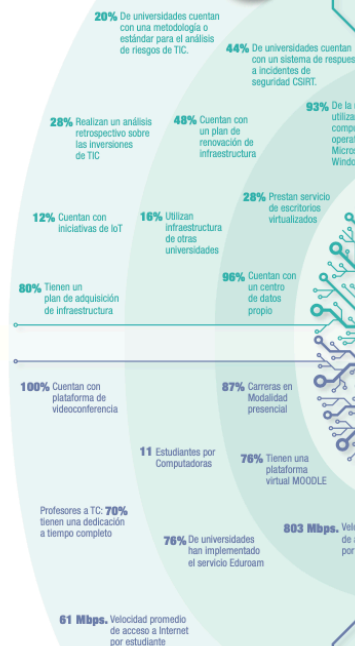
**20%** De universidades cuentan con una metodología o estándar para el análisis de riesgos de TIC.

**44%** De universidades cuentan con un sistema de respues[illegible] a incidentes de seguridad CSIRT.

**28%** Realizan un análisis retrospectivo sobre las inversiones de TIC

**48%** Cuentan con un plan de renovación de infraestructura

**93%** De la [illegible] utiliz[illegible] comp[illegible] opera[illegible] Micro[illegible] Windo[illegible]

**28%** Prestan servicio de escritorios virtualizados

**12%** Cuentan con iniciativas de IoT

**16%** Utilizan infraestructura de otras universidades

**96%** Cuentan con un centro de datos propio

**80%** Tienen un plan de adquisición de infraestructura

**100%** Cuentan con plataforma de videoconferencia

**87%** Carreras en Modalidad presencial

**11** Estudiantes por Computadoras

**76%** Tienen una plataforma virtual MOODLE

Profesores a TC: **70%** tienen una dedicación a tiempo completo

**76%** De universidades han implementado el servicio Eduroam

**803 Mbps.** Velo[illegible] de a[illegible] por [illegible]

**61 Mbps.** Velocidad promedio de acceso a Internet por estudiante